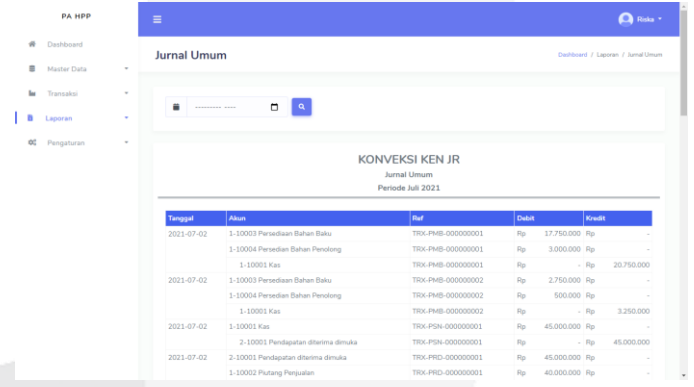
PA HPP

Dashboard
Master Data
Transaksi
Laporan
Pengaturan

Riska

Jurnal Umum

Dashboard / Laporan / Jurnal Umum

--------- ----

KONVEKSI KEN JR
Jurnal Umum
Periode Juli 2021

| Tanggal | Akun | Ref | Debit | Kredit |
|---|---|---|---|---|
| 2021-07-02 | 1-10003 Persediaan Bahan Baku | TRX-PMB-000000001 | Rp 17.750.000 | Rp - |
| | 1-10004 Persedian Bahan Penolong | TRX-PMB-000000001 | Rp 3.000.000 | Rp - |
| | 1-10001 Kas | TRX-PMB-000000001 | Rp - | Rp 20.750.000 |
| 2021-07-02 | 1-10003 Persediaan Bahan Baku | TRX-PMB-000000002 | Rp 2.750.000 | Rp - |
| | 1-10004 Persedian Bahan Penolong | TRX-PMB-000000002 | Rp 500.000 | Rp - |
| | 1-10001 Kas | TRX-PMB-000000002 | Rp - | Rp 3.250.000 |
| 2021-07-02 | 1-10001 Kas | TRX-PSN-000000001 | Rp 45.000.000 | Rp - |
| | 2-10001 Pendapatan diterima dimuka | TRX-PSN-000000001 | Rp - | Rp 45.000.000 |
| 2021-07-02 | 2-10001 Pendapatan diterima dimuka | TRX-PRD-000000001 | Rp 45.000.000 | Rp - |
| | 1-10002 Piutang Penjualan | TRX-PRD-000000001 | Rp 40.000.000 | Rp - |